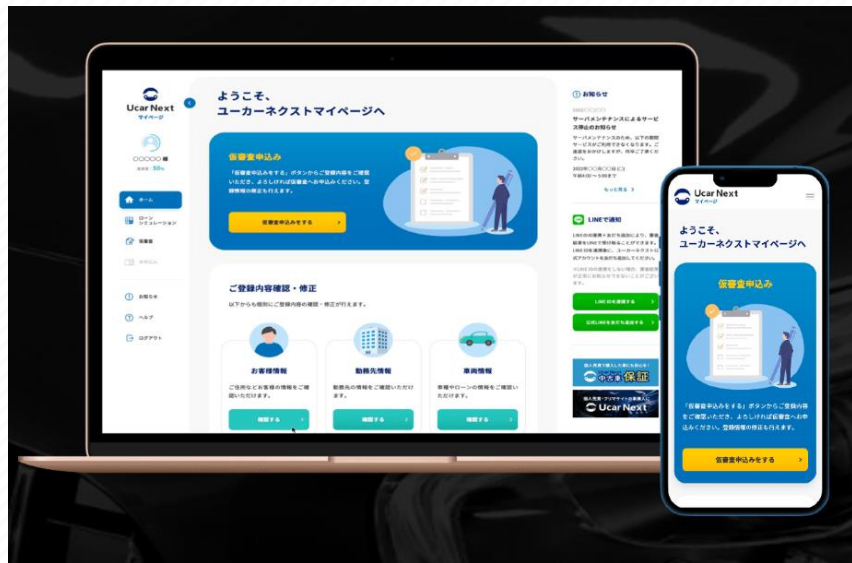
Ucar Next
マイページ

○○○○○ 様

ホーム
ローンシミュレーション
仮審査
お知らせ
ヘルプ
ログアウト

ようこそ、
ユーカーネクストマイページへ

仮審査申込み
「仮審査申込みをする」ボタンからご登録内容をご確認いただき、よろしければ仮審査へお申込みください。登録情報の修正も行えます。

仮審査申込みをする

ご登録内容確認・修正
以下からも個別にご登録内容の確認・修正が行えます。

お客様情報
ご住所などお客様の情報をご確認いただけます。
確認する

勤務先情報
勤務先の情報をご確認いただけます。
確認する

車両情報
車種やローンの情報をご確認いただけます。
確認する

お知らせ
サーバーメンテナンスによるサービス停止のお知らせ
もっと見る

LINEで通知
LINEお友達登録する
公式LINEを友だち追加する

保証
Ucar Next

Ucar Next
マイページ

ようこそ、
ユーカーネクストマイページへ

仮審査申込み
「仮審査申込みをする」ボタンからご登録内容をご確認いただき、よろしければ仮審査へお申込みください。登録情報の修正も行えます。

仮審査申込みをする